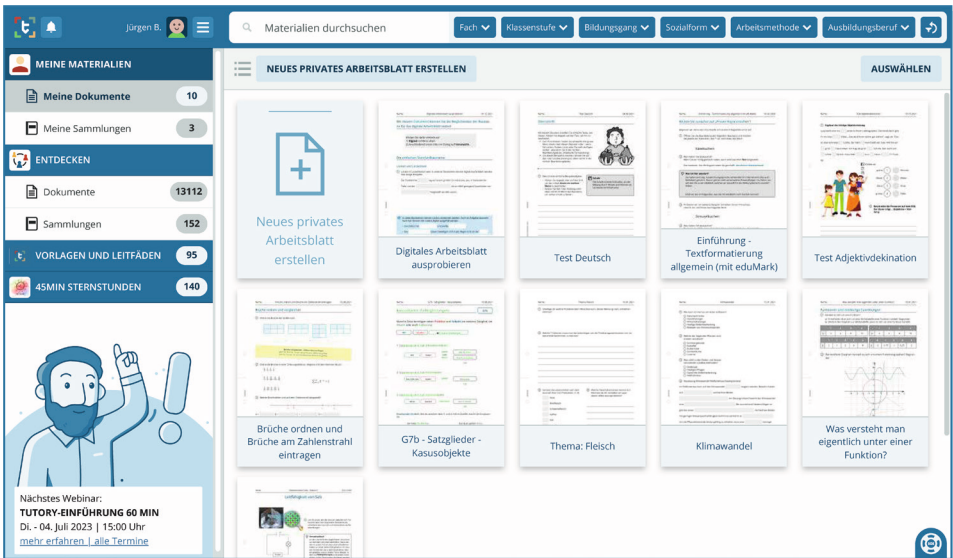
Jürgen B.

Materialien durchsuchen

Fach
Klassenstufe
Bildungsgang
Sozialform
Arbeitsmethode
Ausbildungsberuf

MEINE MATERIALIEN
Meine Dokumente 10
Meine Sammlungen 3
ENTDECKEN
Dokumente 13112
Sammlungen 152
VORLAGEN UND LEITFÄDEN 95
45MIN STERNSTUNDEN 140

Nächstes Webinar:
TUTORY-EINFÜHRUNG 60 MIN
Di. - 04. Juli 2023 | 15:00 Uhr
mehr erfahren | alle Termine

NEUES PRIVATES ARBEITSBLATT ERSTELLEN
AUSWÄHLEN

Neues privates Arbeitsblatt erstellen

Digitales Arbeitsblatt ausprobieren

Test Deutsch

Einführung - Textformatierung allgemein (mit eduMark)

Test Adjektivdeklination

Brüche ordnen und Brüche am Zahlenstrahl eintragen

G7b - Satzglieder - Kasusobjekte

Thema: Fleisch

Klimawandel

Was versteht man eigentlich unter einer Funktion?